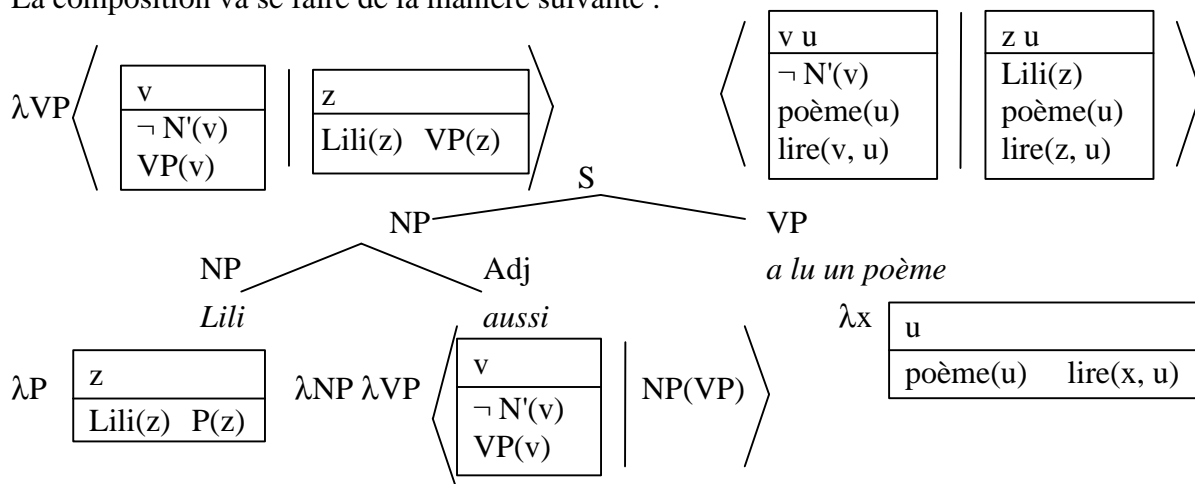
La composition va se faire de la manière suivante :

λVP ⟨ 
| v |
|---|
| ¬ N'(v) VP(v) |

 | 
| z |
|---|
| Lili(z) VP(z) |

 ⟩

⟨ 
| v u |
|---|
| ¬ N'(v) poème(u) lire(v, u) |

 | 
| z u |
|---|
| Lili(z) poème(u) lire(z, u) |

 ⟩

S

NP VP

NP Adj *a lu un poème*

*Lili* *aussi*

λx 
| u |
|---|
| poème(u) lire(x, u) |

λP 
| z |
|---|
| Lili(z) P(z) |

λNP λVP ⟨ 
| v |
|---|
| ¬ N'(v) VP(v) |

 | NP(VP) ⟩